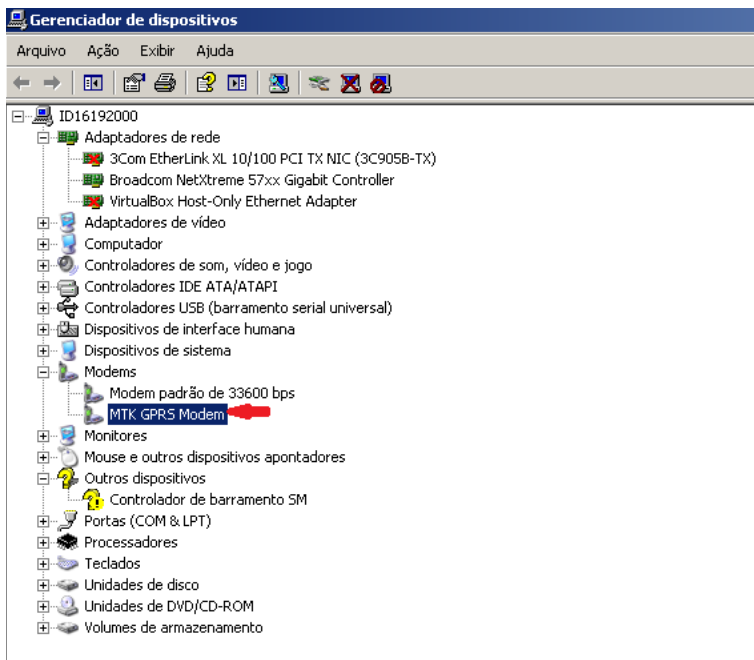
Gerenciador de dispositivos

Arquivo Ação Exibir Ajuda

ID16192000
Adaptadores de rede
3Com EtherLink XL 10/100 PCI TX NIC (3C905B-TX)
Broadcom NetXtreme 57xx Gigabit Controller
VirtualBox Host-Only Ethernet Adapter
Adaptadores de vídeo
Computador
Controladores de som, vídeo e jogo
Controladores IDE ATA/ATAPI
Controladores USB (barramento serial universal)
Dispositivos de interface humana
Dispositivos de sistema
Modems
Modem padrão de 33600 bps
MTK GPRS Modem
Monitores
Mouse e outros dispositivos apontadores
Outros dispositivos
Controlador de barramento SM
Portas (COM & LPT)
Processadores
Teclados
Unidades de disco
Unidades de DVD/CD-ROM
Volumes de armazenamento